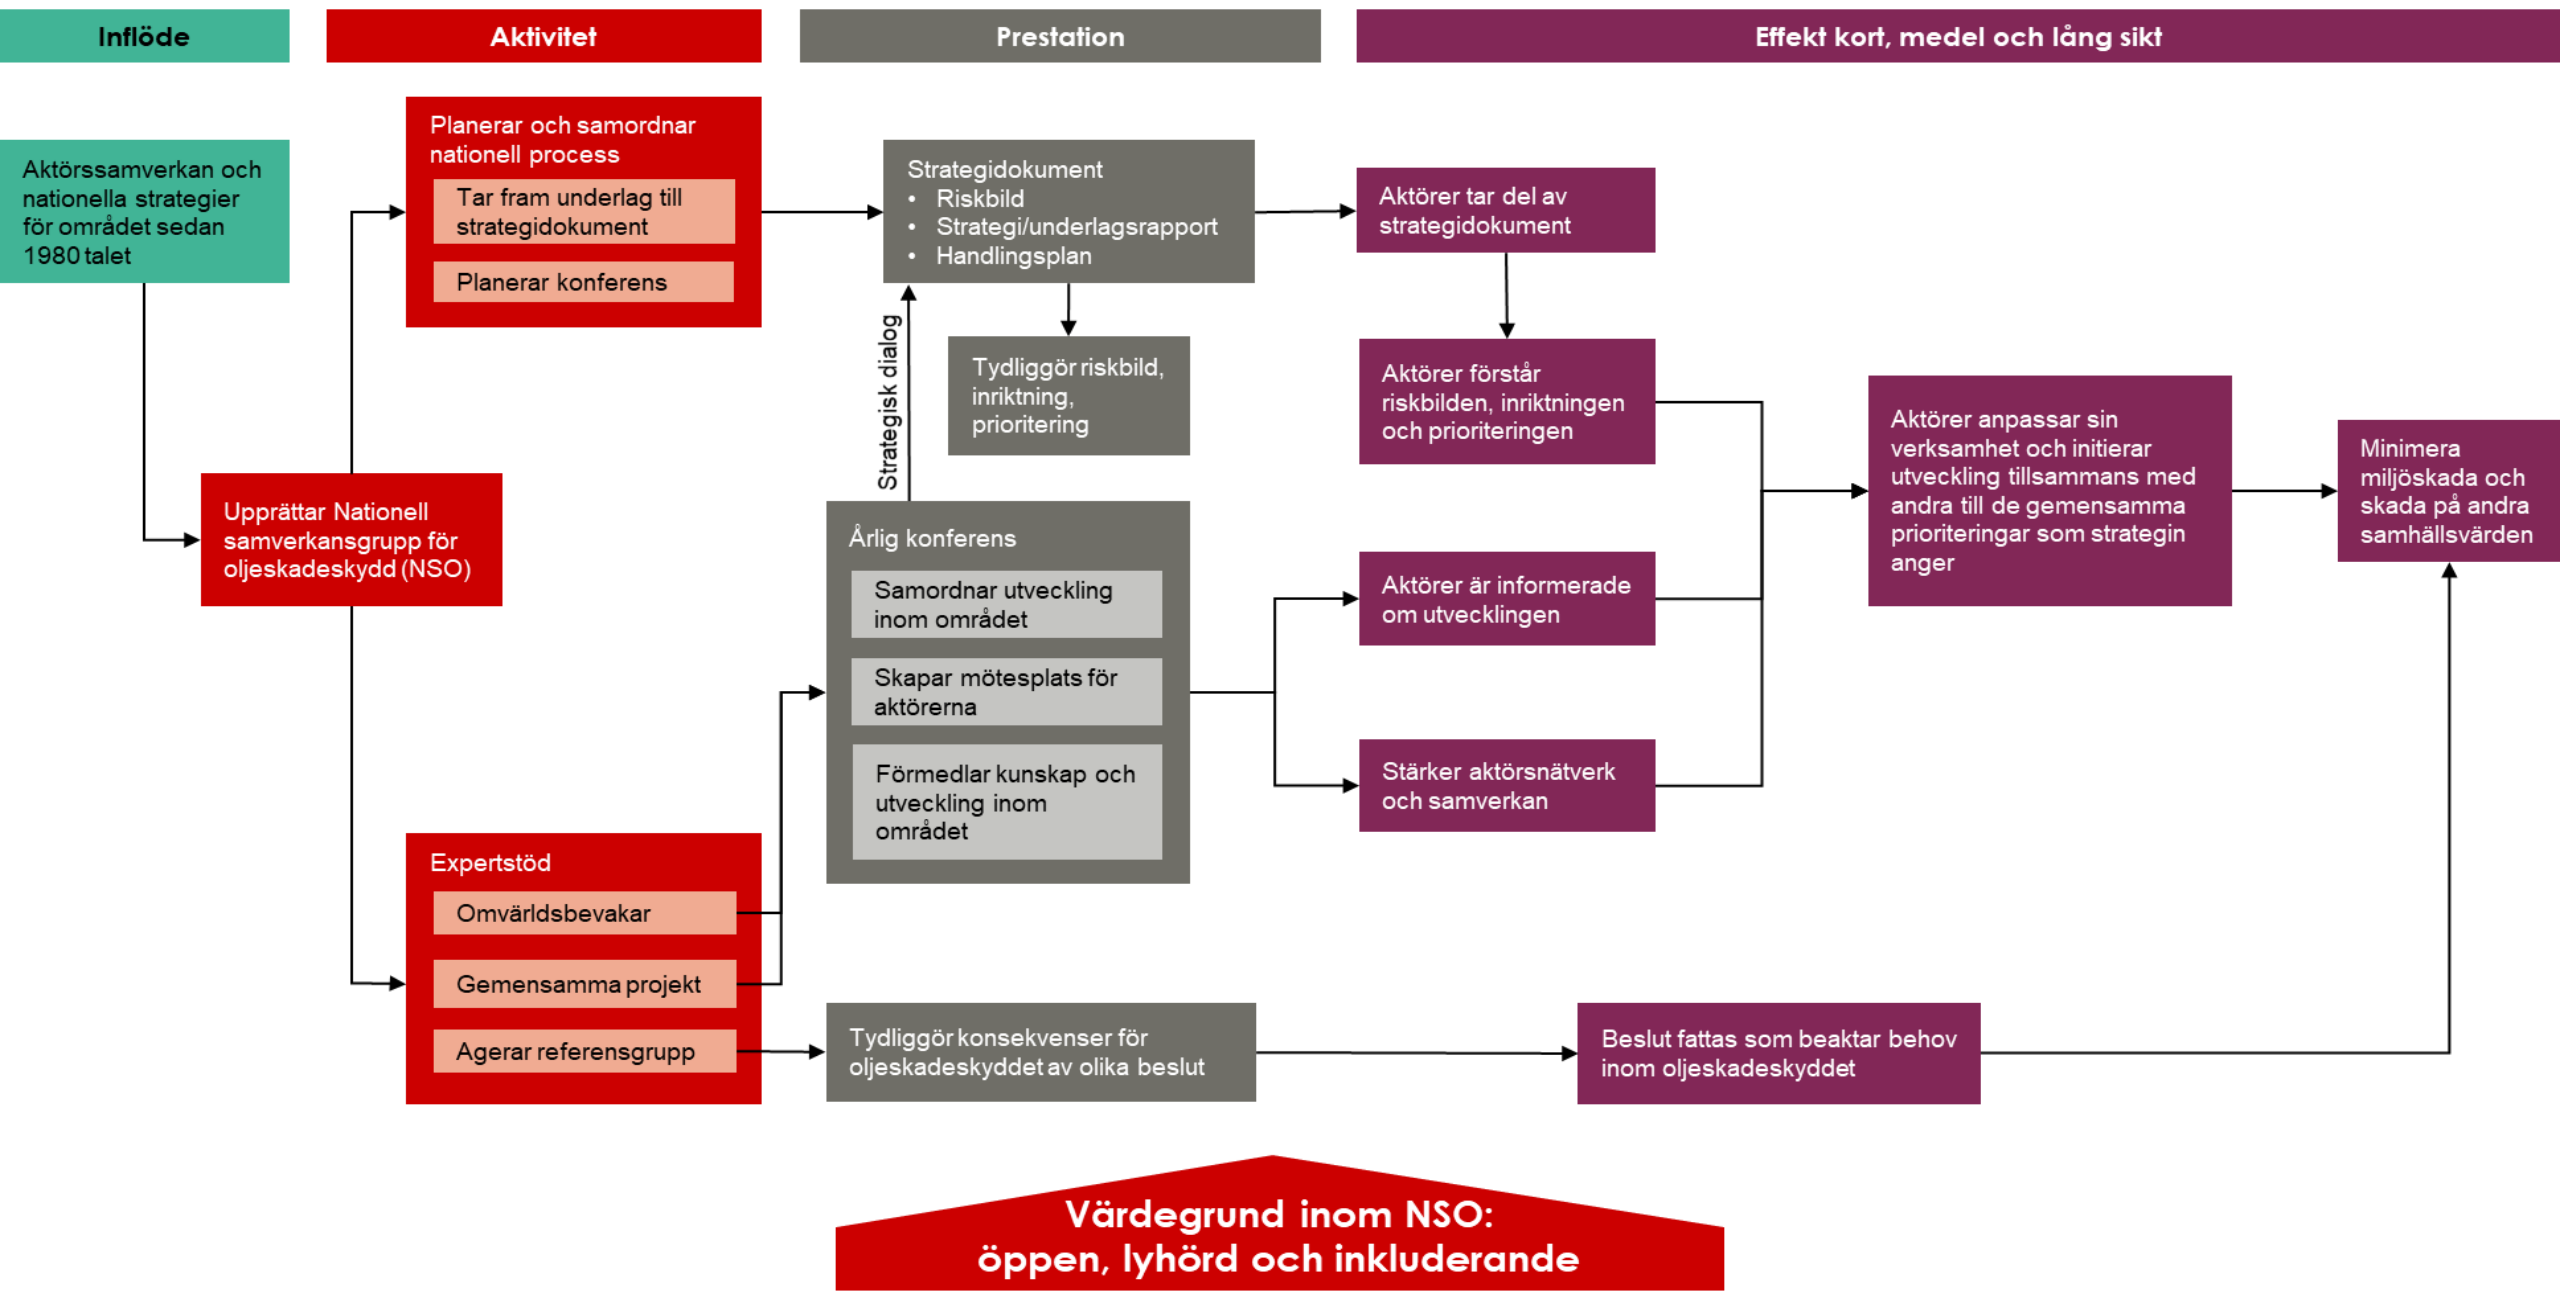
Inflöde

Aktivitet

Prestation

Effekt kort, medel och lång sikt

Aktörssamverkan och nationella strategier för området sedan 1980 talet

Planerar och samordnar nationell process

Tar fram underlag till strategidokument

Planerar konferens

Strategidokument
• Riskbild
• Strategi/underlagsrapport
• Handlingsplan

Aktörer tar del av strategidokument

Tydliggör riskbild, inriktning, prioritering

Strategisk dialog

Aktörer förstår riskbilden, inriktningen och prioriteringen

Aktörer anpassar sin verksamhet och initierar utveckling tillsammans med andra till de gemensamma prioriteringar som strategin anger

Minimera miljöskada och skada på andra samhällsvärden

Upprättar Nationell samverkansgrupp för oljeskadeskydd (NSO)

Årlig konferens

Samordnar utveckling inom området

Skapar mötesplats för aktörerna

Förmedlar kunskap och utveckling inom området

Aktörer är informerade om utvecklingen

Stärker aktörsnätverk och samverkan

Expertstöd

Omvärldsbevakar

Gemensamma projekt

Agerar referensgrupp

Tydliggör konsekvenser för oljeskadeskyddet av olika beslut

Beslut fattas som beaktar behov inom oljeskadeskyddet

Värdegrund inom NSO:
öppen, lyhörd och inkluderande